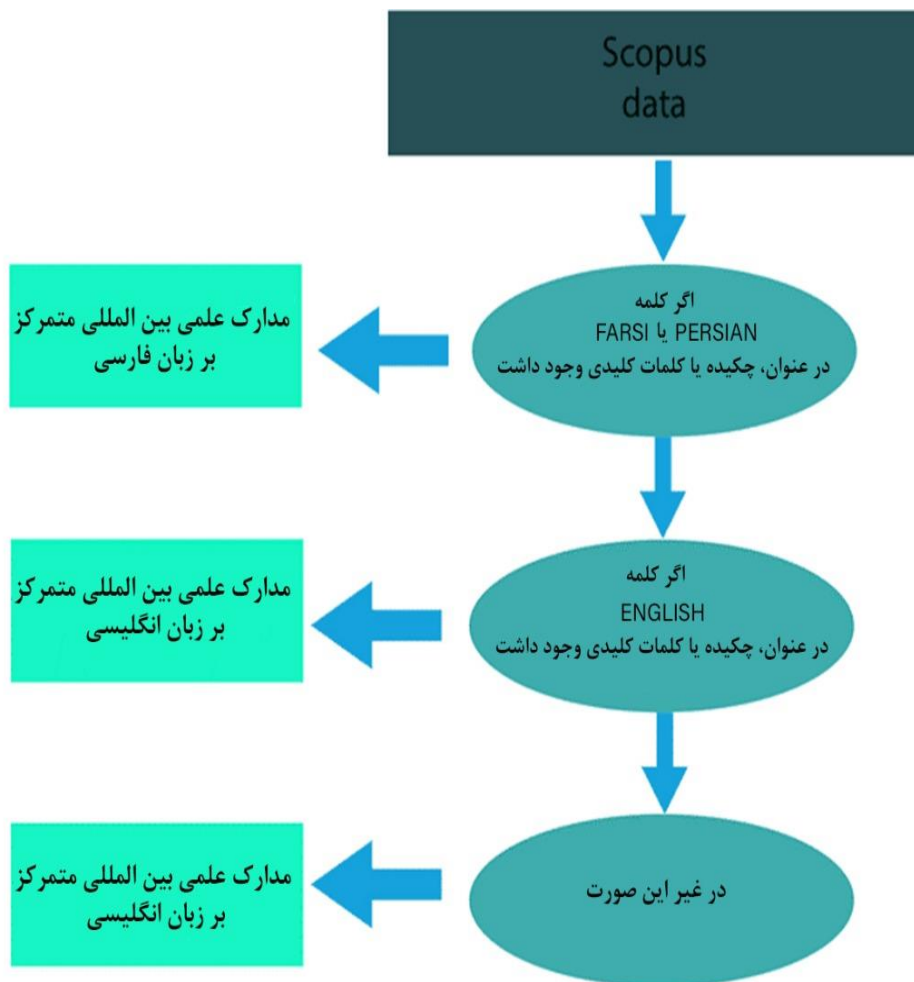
Scopus data

اگر کلمه
PERSIAN یا FARSI
در عنوان، چکیده یا کلمات کلیدی وجود داشت

مدارک علمی بین المللی متمرکز بر زبان فارسی

اگر کلمه
ENGLISH
در عنوان، چکیده یا کلمات کلیدی وجود داشت

مدارک علمی بین المللی متمرکز بر زبان انگلیسی

در غیر این صورت

مدارک علمی بین المللی متمرکز بر زبان انگلیسی